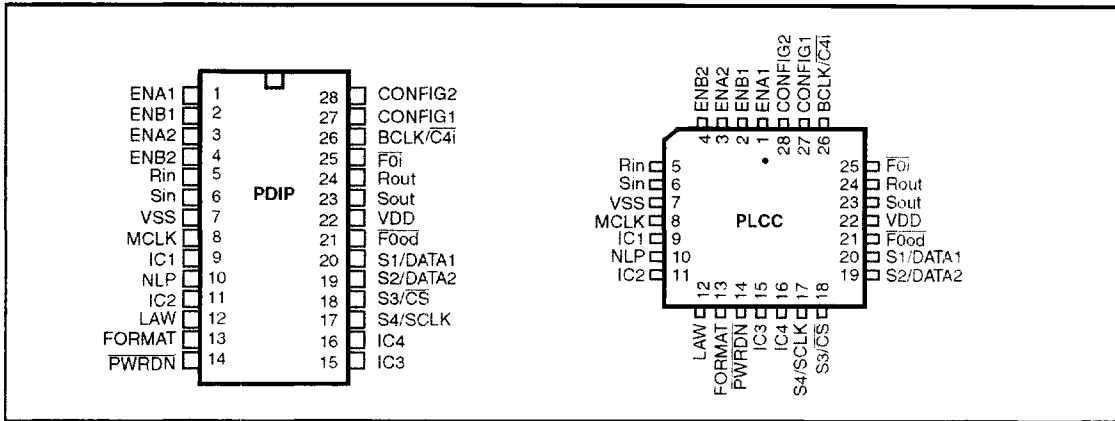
ENA1 1
ENB1 2
ENA2 3
ENB2 4
Rin 5
Sin 6
VSS 7
MCLK 8
IC1 9
NLP 10
IC2 11
LAW 12
FORMAT 13
$\overline{PWRDN}$ 14

PDIP

28 CONFIG2
27 CONFIG1
26 BCLK/$\overline{C4i}$
25 $\overline{F0i}$
24 Rout
23 Sout
22 VDD
21 $\overline{F0od}$
20 S1/DATA1
19 S2/DATA2
18 S3/$\overline{CS}$
17 S4/SCLK
16 IC4
15 IC3

ENB2 4
ENA2 3
ENB1 2
ENA1 1
CONFIG2 28
CONFIG1 27
BCLK/$\overline{C4i}$ 26

Rin 5
Sin 6
VSS 7
MCLK 8
IC1 9
NLP 10
IC2 11

PLCC

25 $\overline{F0i}$
24 Rout
23 Sout
22 VDD
21 $\overline{F0od}$
20 S1/DATA1
19 S2/DATA2

12 LAW
13 FORMAT
14 $\overline{PWRDN}$
15 IC3
16 IC4
17 S4/SCLK
18 S3/$\overline{CS}$